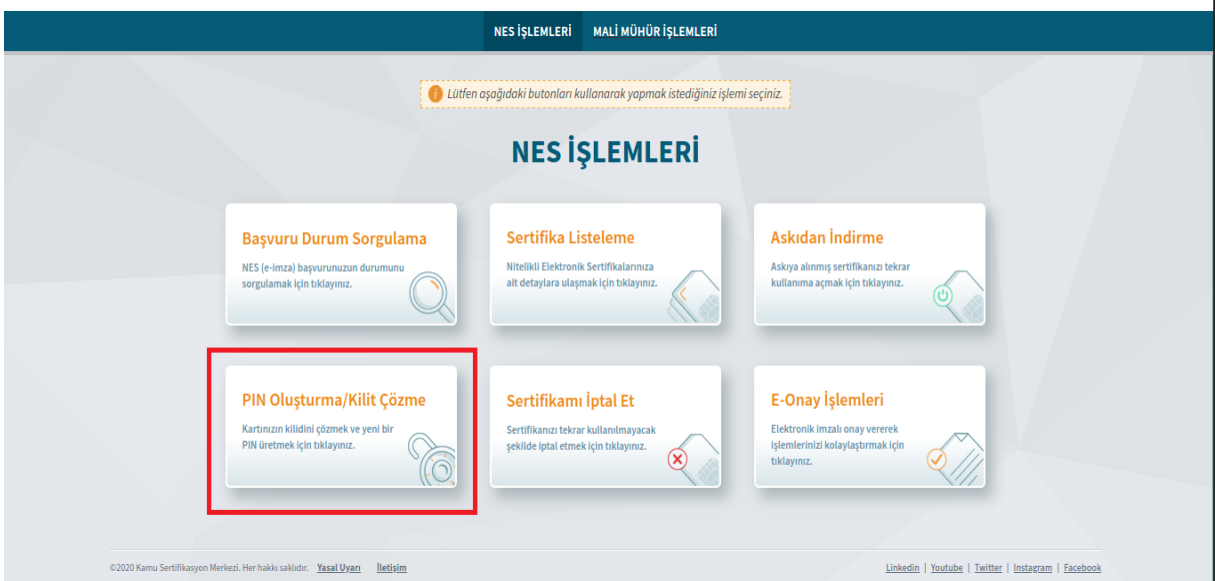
NES İŞLEMLERİ MALİ MÜHÜR İŞLEMLERİ

Lütfen aşağıdaki butonları kullanarak yapmak istediğiniz işlemi seçiniz.

NES İŞLEMLERİ

Başvuru Durum Sorgulama

NES (e-imza) başvurunuzun durumunu sorgulamak için tıklayınız.

Sertifika Listeleme

Nitelikli Elektronik Sertifikalarınıza alt detaylara ulaşmak için tıklayınız.

Askıdan İndirme

Askıya alınmış sertifikanızı tekrar kullanıma açmak için tıklayınız.

PIN Oluşturma/Kilit Çözme

Kartınızın kilidini çözmek ve yeni bir PIN üretmek için tıklayınız.

Sertifikamı İptal Et

Sertifikanızı tekrar kullanılmayacak şekilde iptal etmek için tıklayınız.

E-Onay İşlemleri

Elektronik imzalı onay vererek işlemlerinizi kolaylaştırmak için tıklayınız.

©2020 Kamu Sertifikasyon Merkezi. Her hakkı saklıdır. Yasal Uyarı İletişim

Linkedin | Youtube | Twitter | Instagram | Facebook